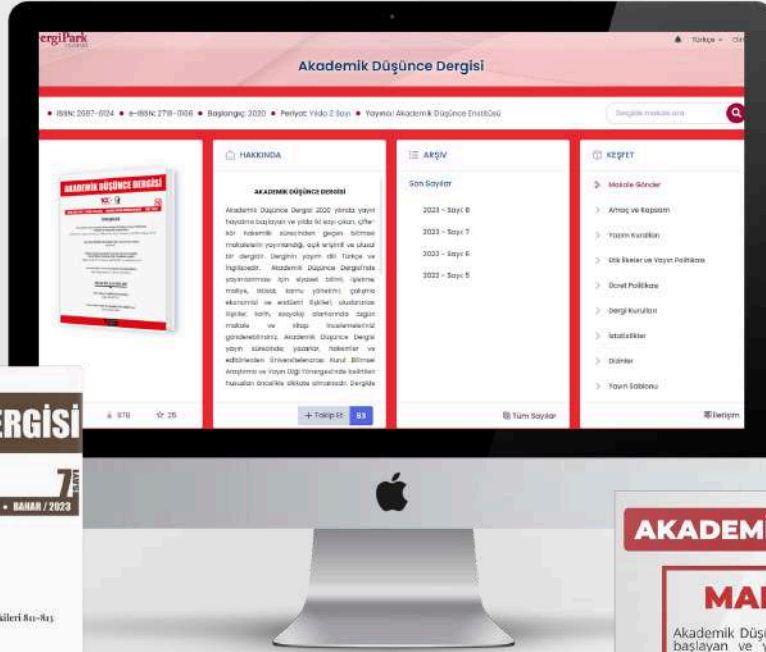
ergiPark

Türkçe

Akademik Düşünce Dergisi

ISSN: 2687-0124 • e-ISSN: 2718-0166 • Başlangıç: 2020 • Periyot: Yılda 2 Sayı • Yayıncı: Akademik Düşünce Enstitüsü

Dergide makale ara

AKADEMİK DÜŞÜNCE DERGİSİ

HAKKINDA

AKADEMİK DÜŞÜNCE DERGİSİ

Akademik Düşünce Dergisi 2020 yılında yayın hayatına başlayan ve yılda iki sayı çıkan, çift-kör hakemlik sürecinden geçen bilimsel makalelerin yayınlandığı, açık erişimli ve ulusal bir dergidir. Derginin yayın dili Türkçe ve İngilizcedir. Akademik Düşünce Dergisi'nde yayımlanması için siyaset bilimi, işletme, maliye, iktisat, kamu yönetimi, çalışma ekonomisi ve endüstri ilişkileri, uluslararası ilişkiler, tarih, sosyoloji alanlarında özgün makale ve kitap incelemelerinizi gönderebilirsiniz. Akademik Düşünce Dergisi yayın sürecinde; yazarlar, hakemler ve editörlerden Üniversitelerarası Kurul Bilimsel Araştırma ve Yayın Etiği Yönergesinde belirtilen hususları özellikle dikkate almalarıdır. Dergide

978 25

+ Takip Et 83

ARŞİV

Son Sayılar

2023 - Sayı: 8

2023 - Sayı: 7

2023 - Sayı: 6

2023 - Sayı: 5

Tüm Sayılar

KEŞFET

Makale Gönder

Amaç ve Kapsam

Yazım Kuralları

Etik İlkeler ve Yayın Politikası

Ücret Politikası

Dergi Kurulları

İstatistikler

Dizinler

Yayın Şablonu

İletişim

ERGİSİ

7 SAYI

• BAHAR / 2023

äileri 811-813

AKADEMİ

MA

Akademik Düşü başlayan ve y